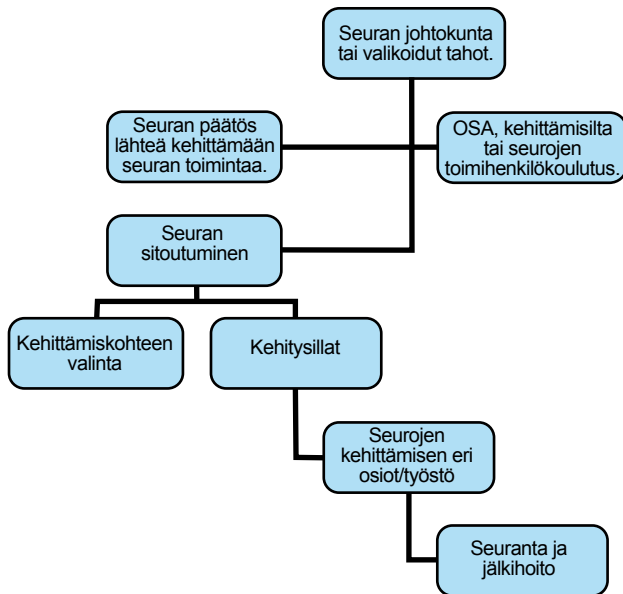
Seuran johtokunta tai valikoidut tahot.

Seuran päätös lähteä kehittämään seuran toimintaa.

OSA, kehittämisilta tai seurojen toimihenkilökoulutus.

Seuran sitoutuminen

Kehittämiskohteen valinta

Kehitysillat

Seurojen kehittämisen eri osiot/työstö

Seuranta ja jälkihoito